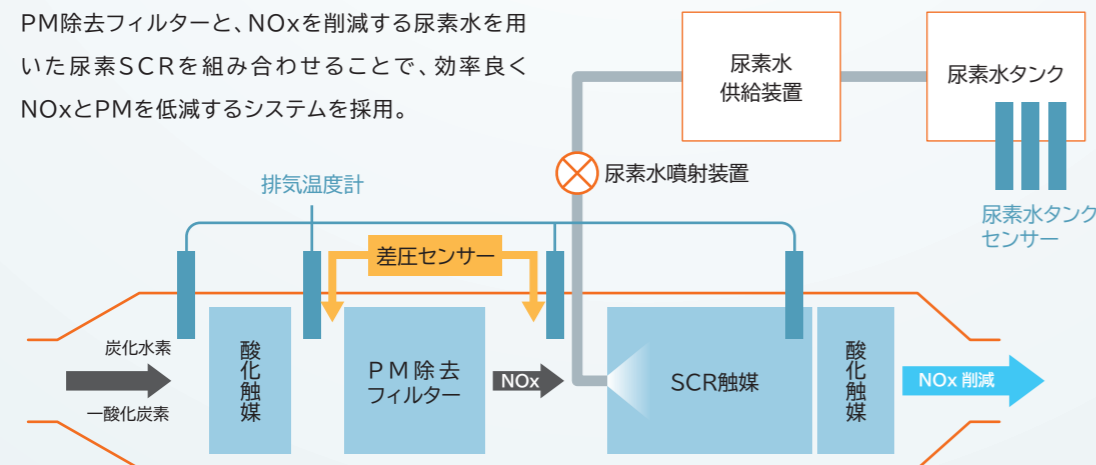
PM除去フィルターと、NOxを削減する尿素水を用いた尿素SCRを組み合わせることで、効率良くNOxとPMを低減するシステムを採用。

尿素水供給装置

尿素水タンク

尿素水噴射装置

尿素水タンクセンサー

排気温度計

差圧センサー

炭化水素

一酸化炭素

酸化触媒

PM除去フィルター

NOx

SCR触媒

酸化触媒

NOx 削減